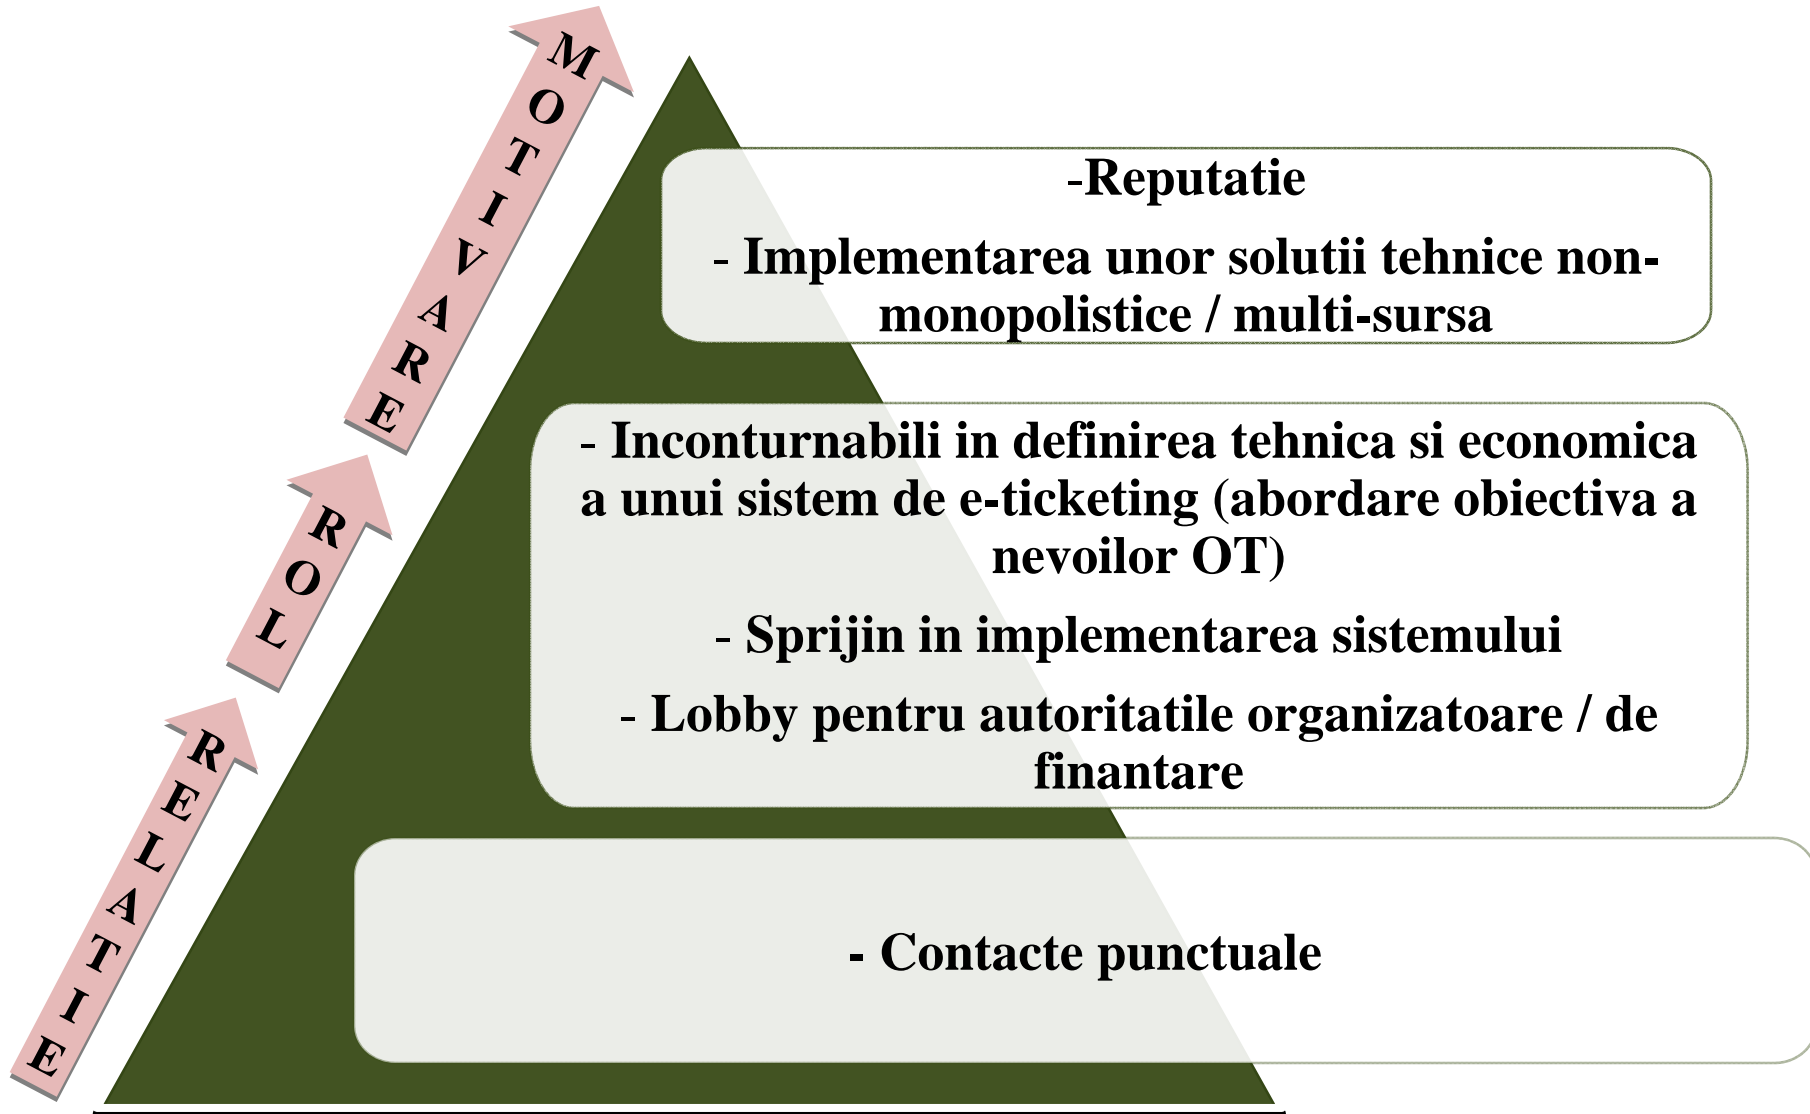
RELATIE

ROL

MOTIVARE

-Reputatie

- Implementarea unor solutii tehnice non-monopolistice / multi-sursa

- Inconturnabili in definirea tehnica si economica a unui sistem de e-ticketing (abordare obiectiva a nevoilor OT)

- Sprijin in implementarea sistemului

- Lobby pentru autoritatile organizatoare / de finantare

- Contacte punctuale